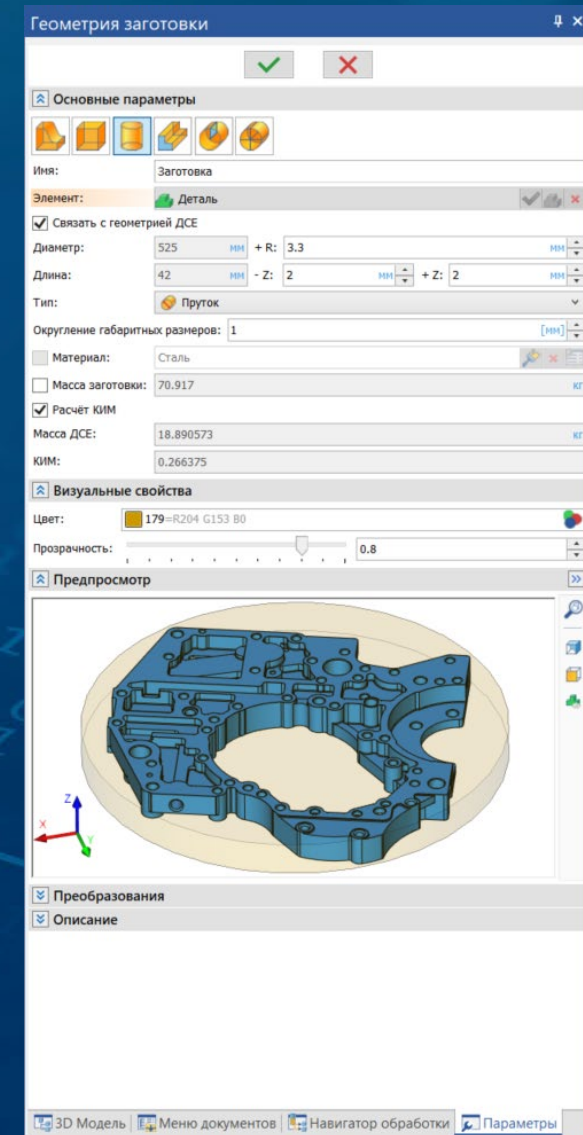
Геометрия заготовки

Основные параметры

Имя: Заготовка

Элемент: Деталь

Связать с геометрией ДСЕ

Диаметр: 525 мм + R: 3.3 мм

Длина: 42 мм - Z: 2 мм + Z: 2 мм

Тип: Пруток

Округление габаритных размеров: 1 [мм]

Материал: Сталь

Масса заготовки: 70.917 кг

Расчёт КИМ

Масса ДСЕ: 18.890573 кг

КИМ: 0.266375

Визуальные свойства

Цвет: 179=R204 G153 B0

Прозрачность: 0.8

Предпросмотр

Z
X
Y

Преобразования

Описание

3D Модель | Меню документов | Навигатор обработки | Параметры